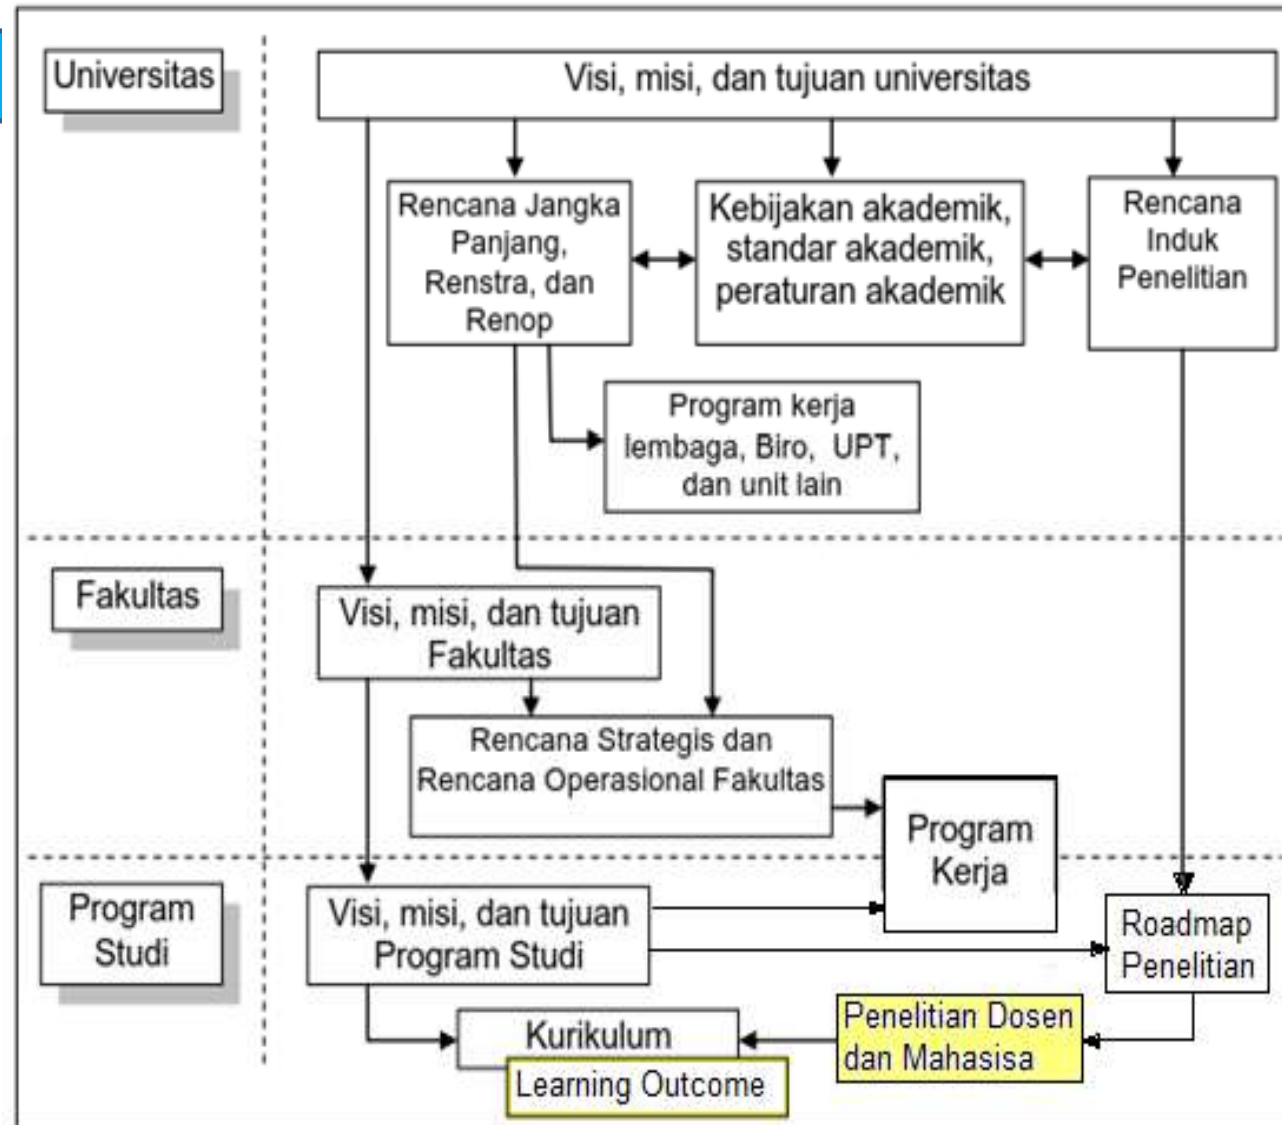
Universitas

Visi, misi, dan tujuan universitas

Rencana Jangka Panjang, Renstra, dan Renop

Kebijakan akademik, standar akademik, peraturan akademik

Rencana Induk Penelitian

Program kerja lembaga, Biro, UPT, dan unit lain

Fakultas

Visi, misi, dan tujuan Fakultas

Rencana Strategis dan Rencana Operasional Fakultas

Program Kerja

Program Studi

Visi, misi, dan tujuan Program Studi

Roadmap Penelitian

Kurikulum

Learning Outcome

Penelitian Dosen dan Mahasisa